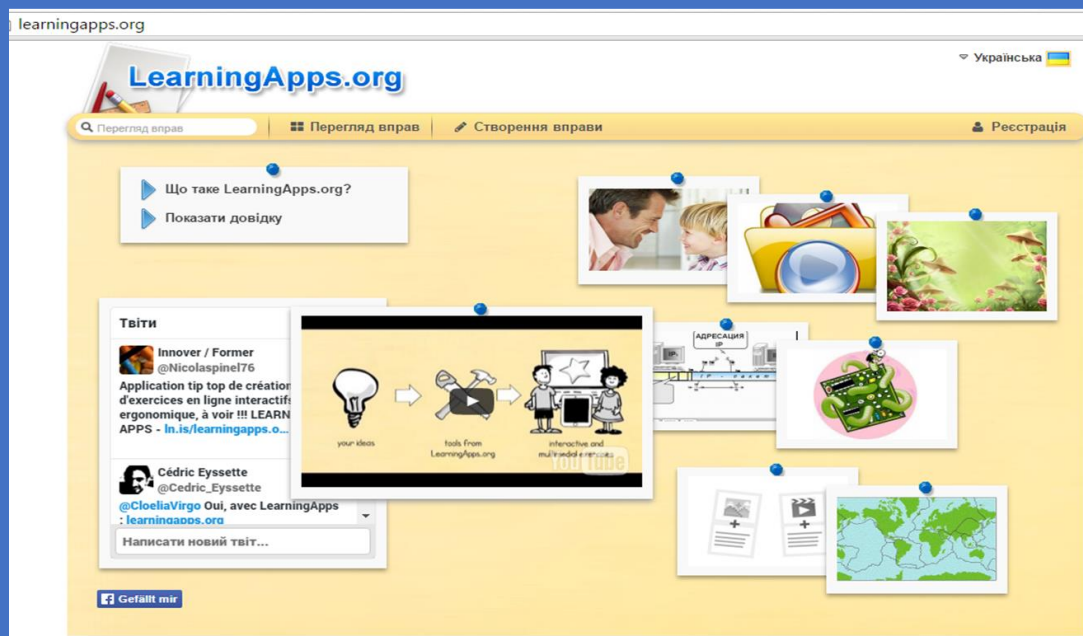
learningapps.org

Українська

LearningApps.org

Перегляд вправ

Перегляд вправ

Створення вправи

Реєстрація

Що таке LearningApps.org?

Показати довідку

Твіти

Innover / Former
@Nicolaspinel76
Application tip top de création d'exercices en ligne interactifs ergonomique, à voir !!! LEARN APPS - ln.is/learningapps.o...

Cédric Eyssette
@Cedric_Eyssette
@CloeliaVirgo Oui, avec LearningApps : learningapps.org

Написати новий твіт...

your ideas

tools from LearningApps.org

interactive and multimedia exercises

YouTube

АДРЕСАЦИЯ IP

Gefällt mir